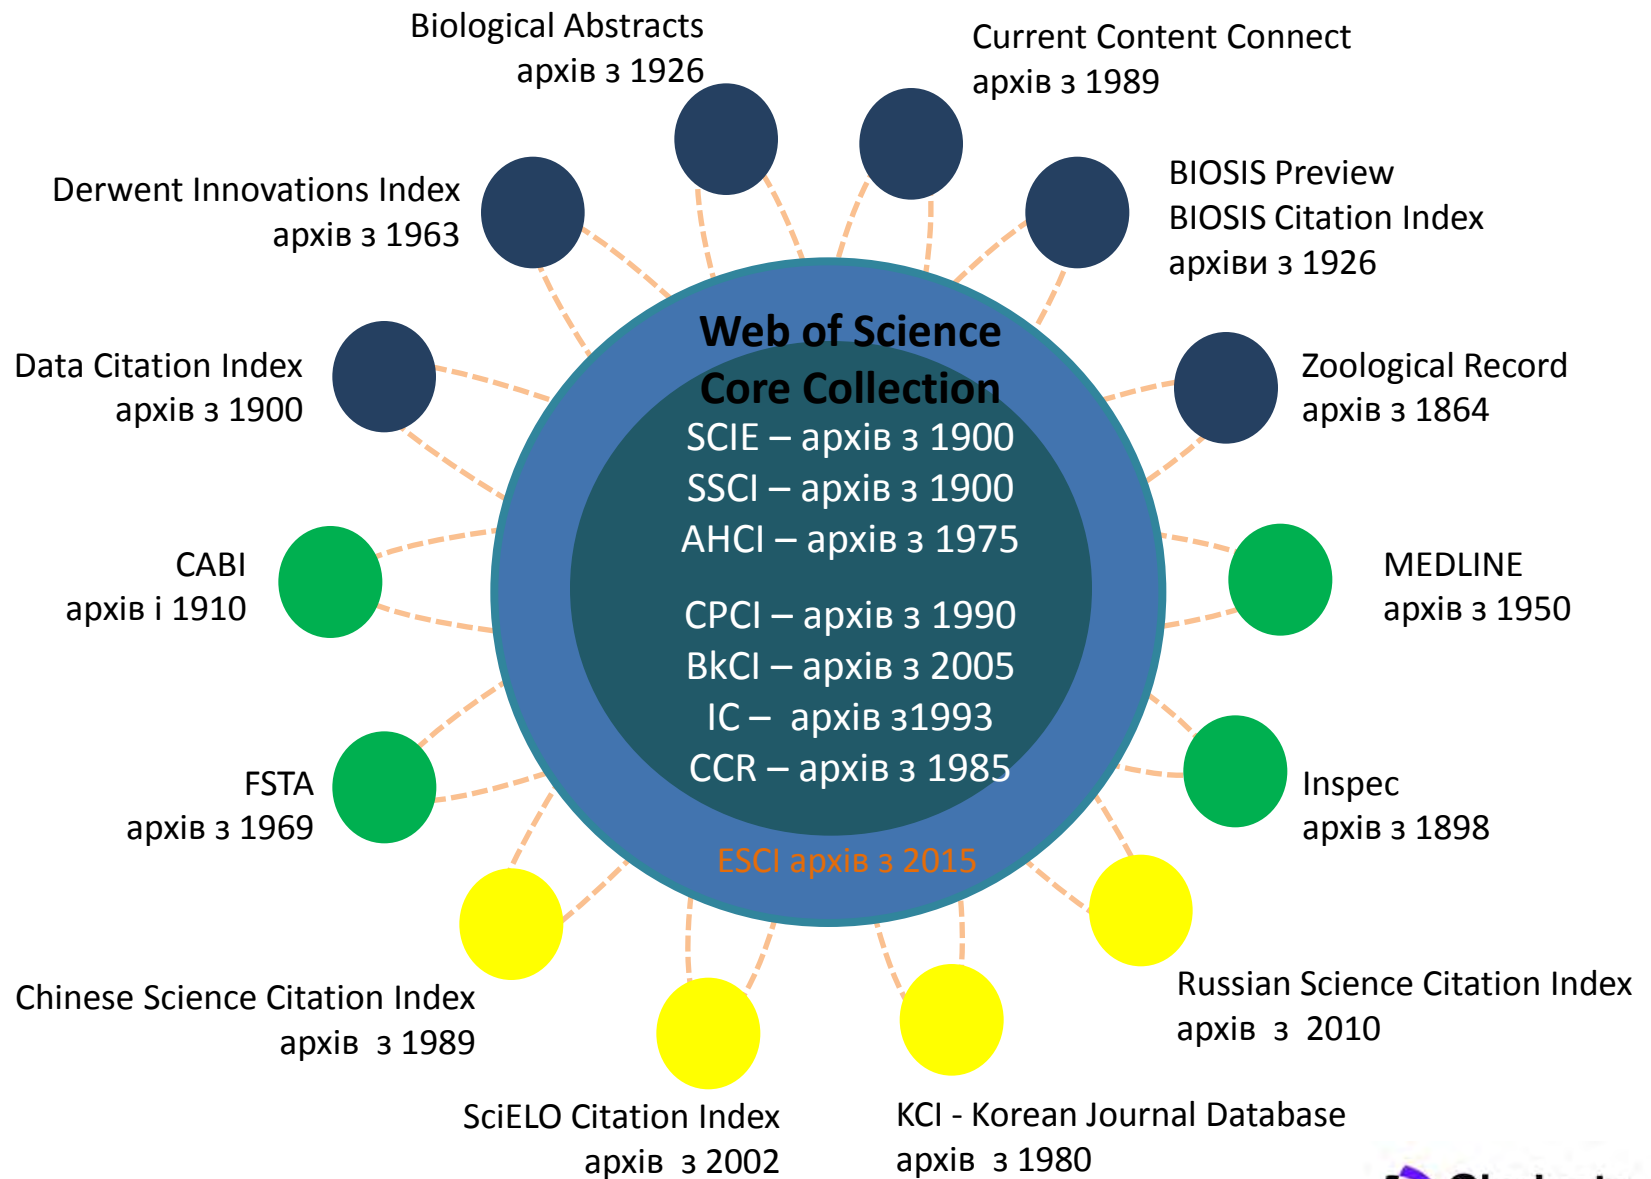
Biological Abstracts
архів з 1926

Current Content Connect
архів з 1989

Derwent Innovations Index
архів з 1963

BIOSIS Preview
BIOSIS Citation Index
архіви з 1926

Data Citation Index
архів з 1900

Zoological Record
архів з 1864

Web of Science
Core Collection
SCIE – архів з 1900
SSCI – архів з 1900
AHCI – архів з 1975

CPCI – архів з 1990
BkCI – архів з 2005
IC – архів з1993
CCR – архів з 1985

ESCI архів з 2015

CABI
архів і 1910

MEDLINE
архів з 1950

FSTA
архів з 1969

Inspec
архів з 1898

Chinese Science Citation Index
архів з 1989

Russian Science Citation Index
архів з 2010

SciELO Citation Index
архів з 2002

KCI - Korean Journal Database
архів з 1980

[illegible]